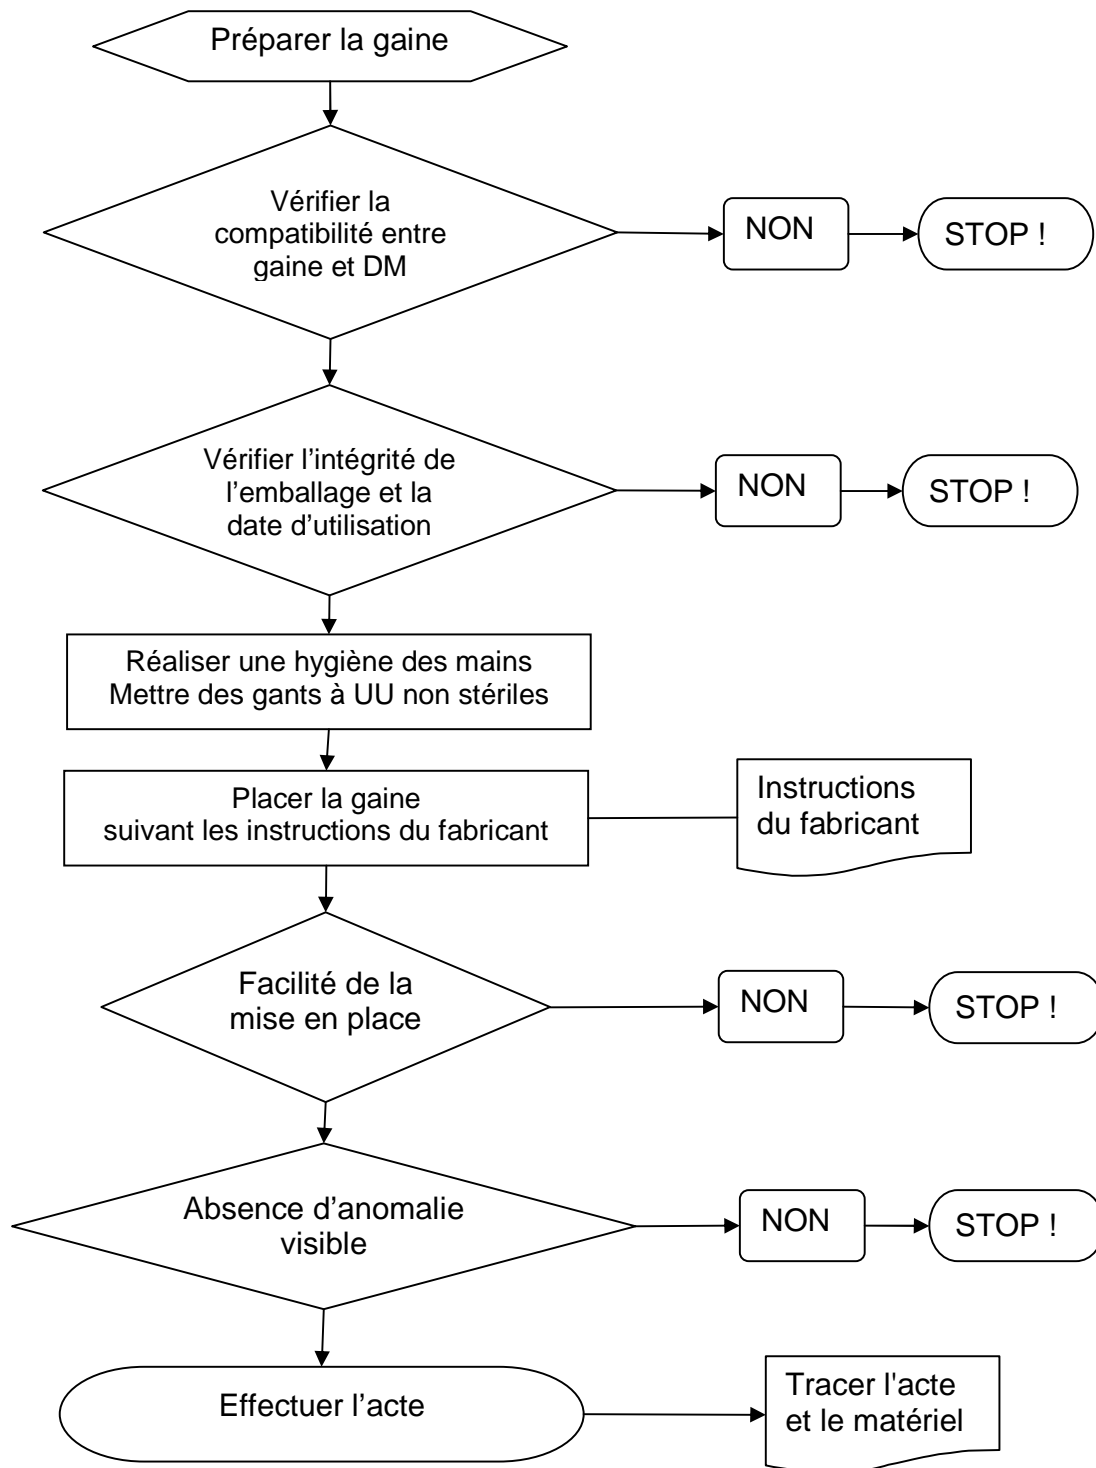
Préparer la gaine

Vérifier la compatibilité entre gaine et DM

NON

STOP !

Vérifier l’intégrité de l’emballage et la date d’utilisation

NON

STOP !

Réaliser une hygiène des mains
Mettre des gants à UU non stériles

Placer la gaine suivant les instructions du fabricant

Instructions du fabricant

Facilité de la mise en place

NON

STOP !

Absence d’anomalie visible

NON

STOP !

Effectuer l’acte

Tracer l'acte et le matériel